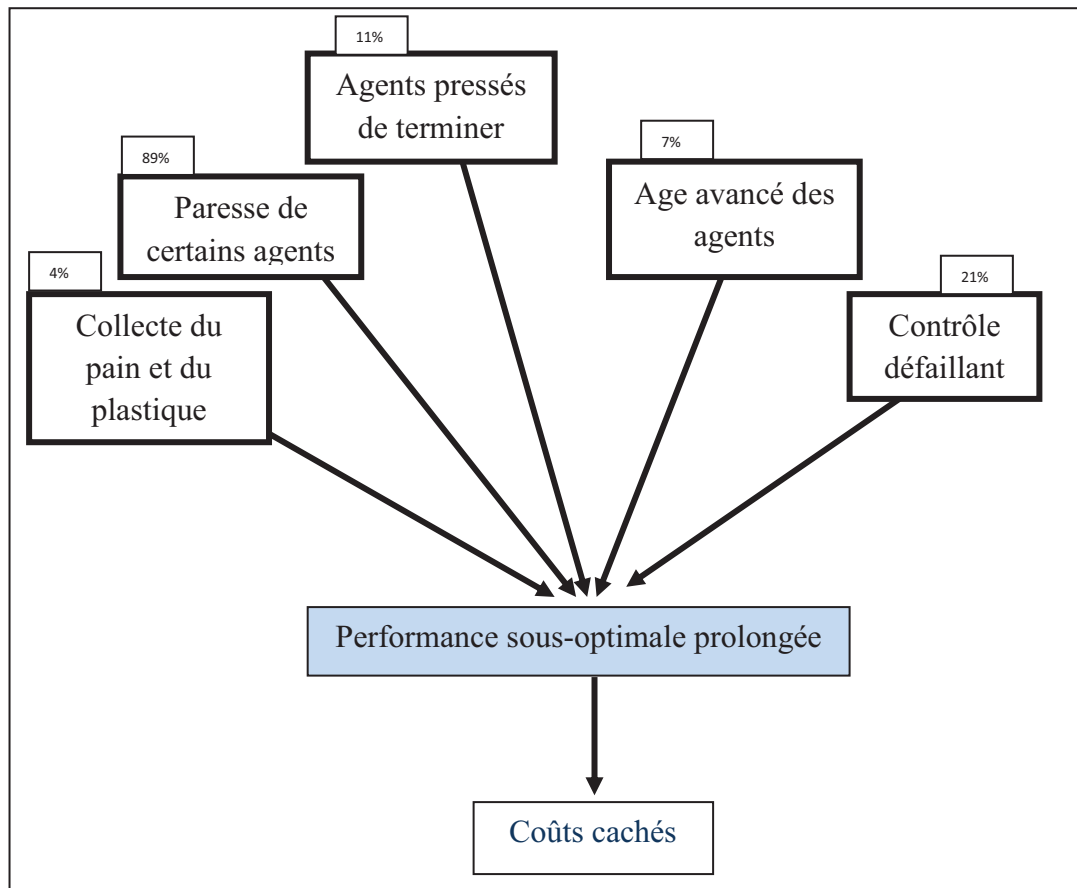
11%
Agents pressés de terminer

89%
Paresse de certains agents

7%
Age avancé des agents

4%
Collecte du pain et du plastique

21%
Contrôle défaillant

Performance sous-optimale prolongée

Coûts cachés